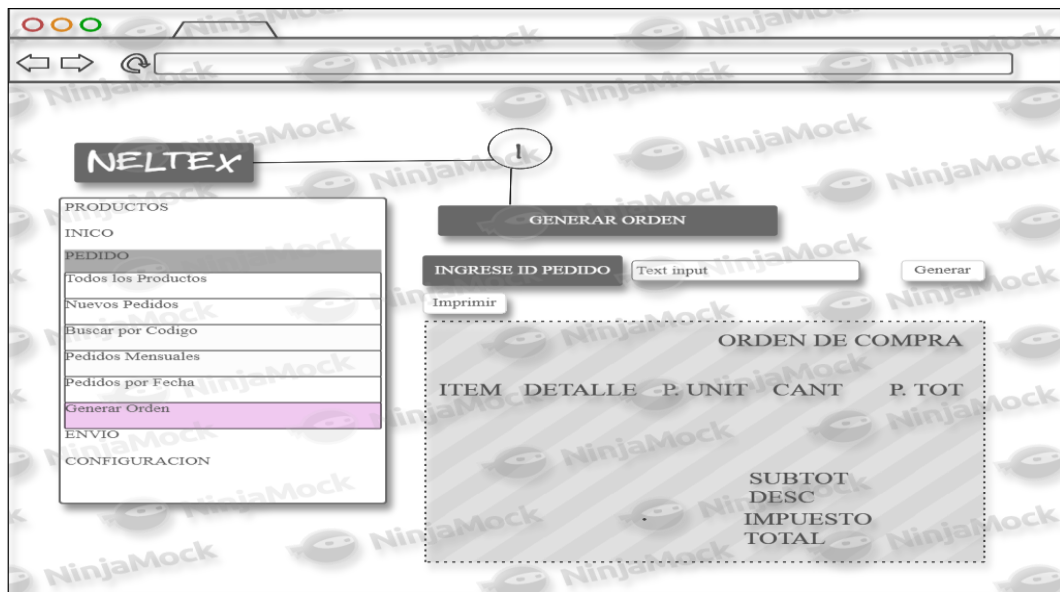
NinjaMock

NELTEX

I

PRODUCTOS
INICO
PEDIDO
Todos los Productos
Nuevos Pedidos
Buscar por Codigo
Pedidos Mensuales
Pedidos por Fecha
Generar Orden
ENVIO
CONFIGURACION

GENERAR ORDEN

INGRESE ID PEDIDO
Text input
Generar
Imprimir

ORDEN DE COMPRA

ITEM DETALLE P. UNIT CANT P. TOT

SUBTOT
DESC
IMPUESTO
TOTAL